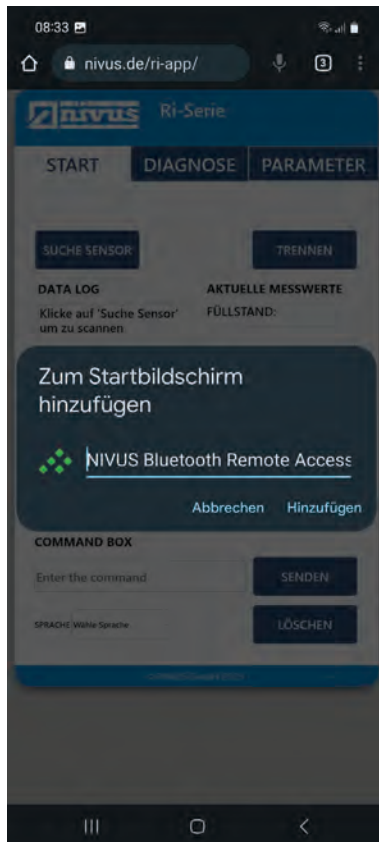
08:33

nivus.de/ri-app/

3

nivus Ri-Serie

START DIAGNOSE PARAMETER

SUCHE SENSOR TRENNEN

DATA LOG

Klicke auf 'Suche Sensor' um zu scannen

AKTUELLE MESSWERTE

FÜLLSTAND:

Zum Startbildschirm hinzufügen

NIVUS Bluetooth Remote Access

Abbrechen Hinzufügen

COMMAND BOX

Enter the command

SENDEN

SPRACHE Wähle Sprache

LÖSCHEN

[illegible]